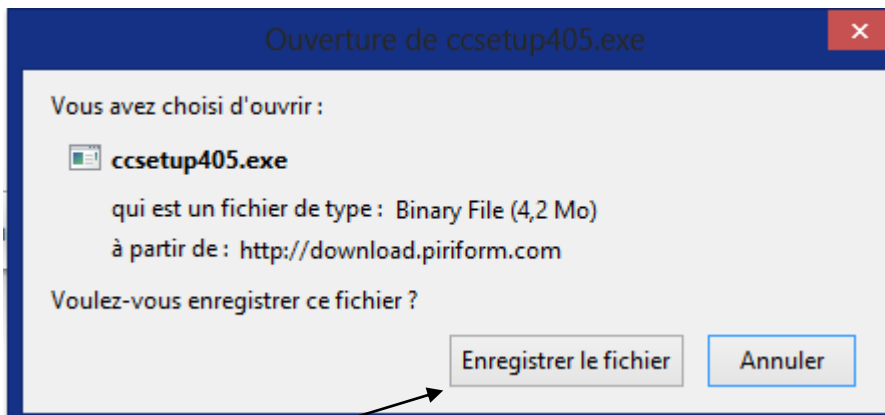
Ouverture de ccsetup405.exe

Vous avez choisi d'ouvrir :

ccsetup405.exe

qui est un fichier de type : Binary File (4,2 Mo)

à partir de : http://download.piriform.com

Voulez-vous enregistrer ce fichier ?

Enregistrer le fichier

Annuler